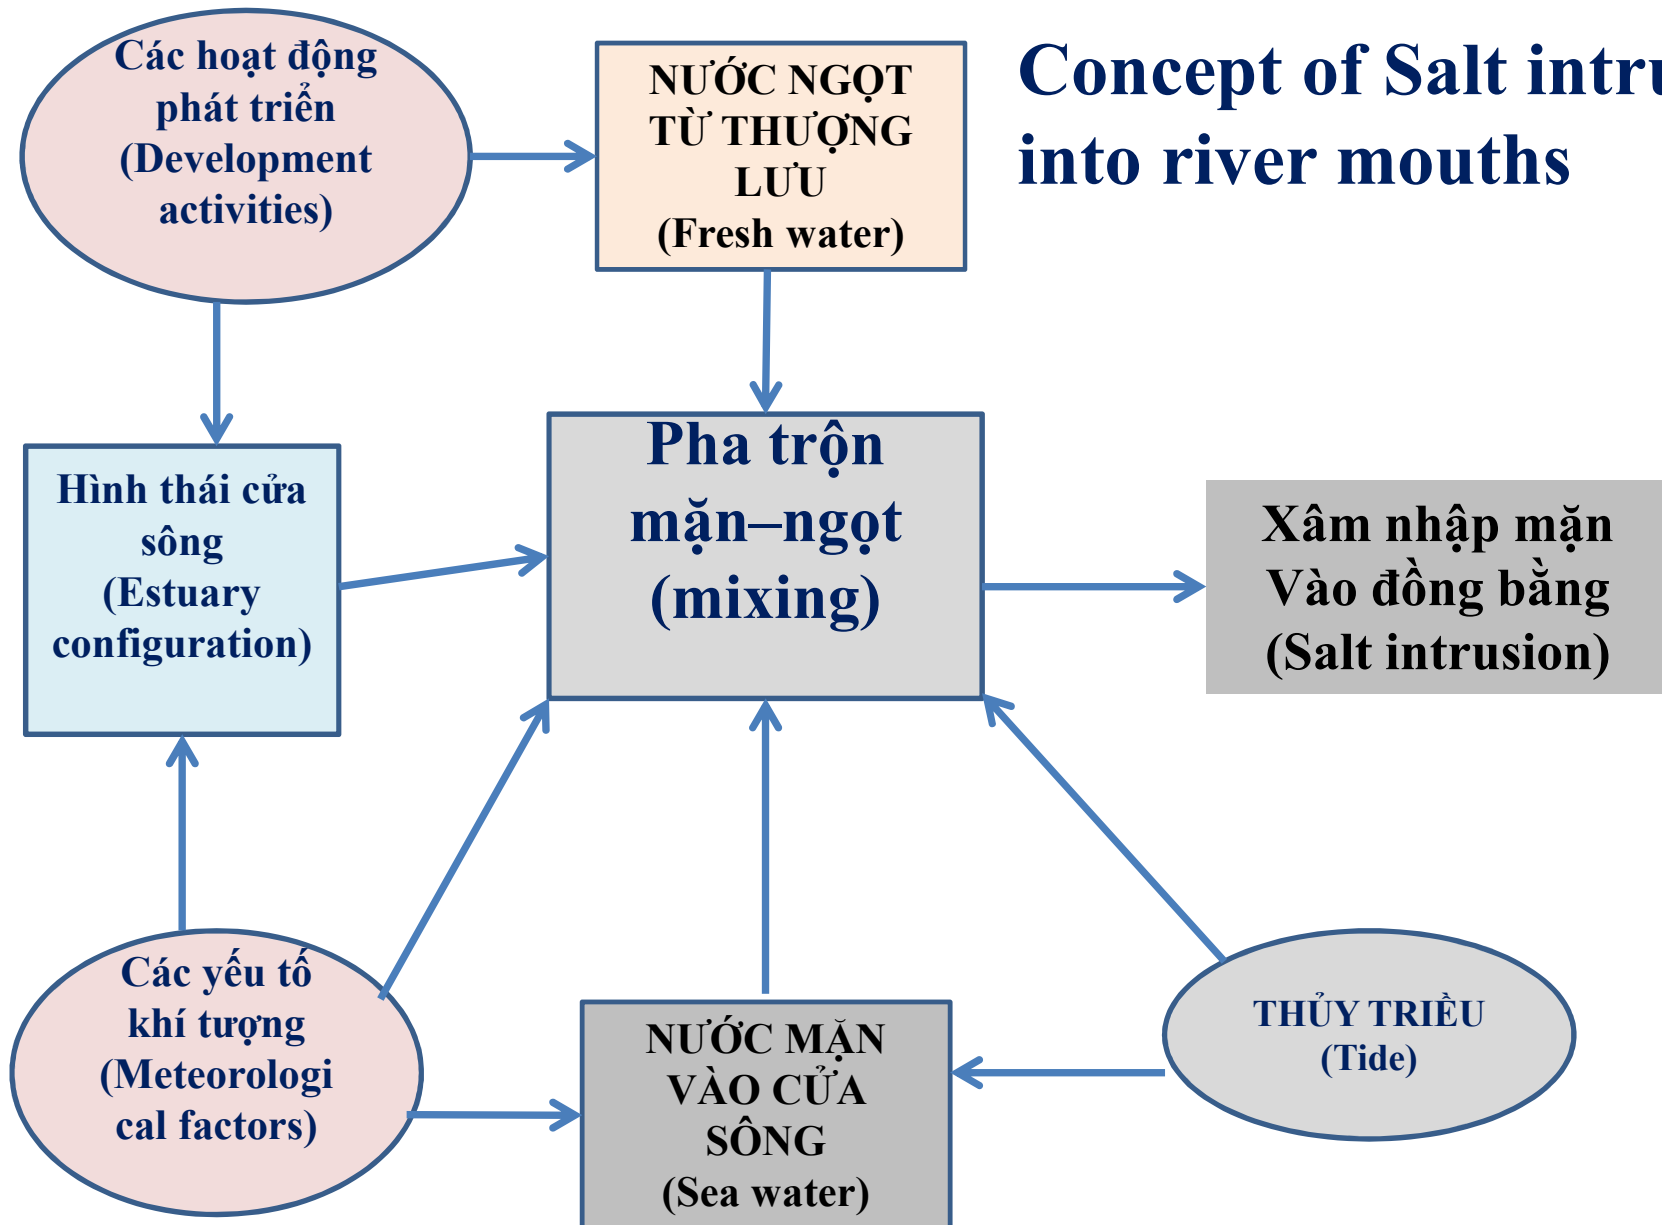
Concept of Salt intru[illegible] into river mouths

Các hoạt động phát triển (Development activities)

NƯỚC NGỌT TỪ THƯỢNG LƯU (Fresh water)

Hình thái cửa sông (Estuary configuration)

Pha trộn mặn–ngọt (mixing)

Xâm nhập mặn Vào đồng bằng (Salt intrusion)

Các yếu tố khí tượng (Meteorological factors)

NƯỚC MẶN VÀO CỬA SÔNG (Sea water)

THỦY TRIỀU (Tide)